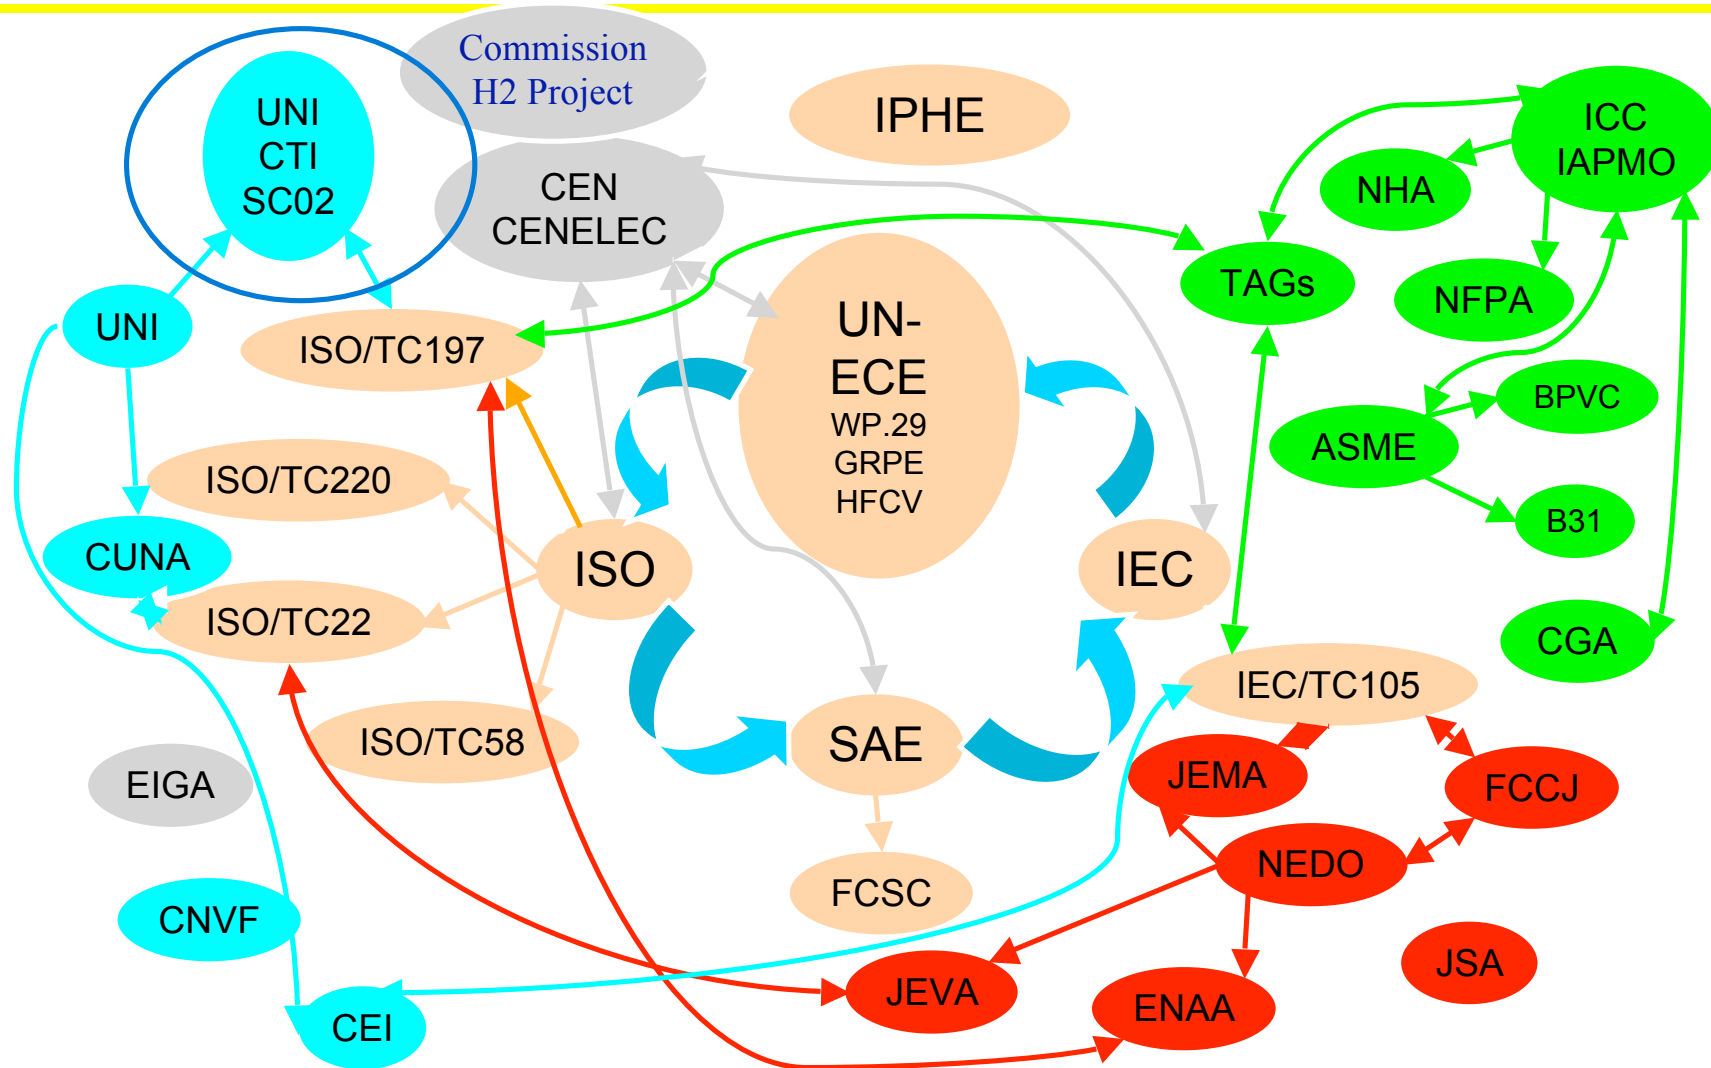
Commission H2 Project

IPHE

UNI CTI SC02

CEN CENELEC

ICC IAPMO

NHA

TAGs

NFPA

UNI

ISO/TC197

UN-ECE WP.29 GRPE HFCV

BPVC

ASME

B31

ISO/TC220

CUNA

ISO

IEC

ISO/TC22

CGA

IEC/TC105

ISO/TC58

SAE

EIGA

JEMA

FCCJ

NEDO

FCSC

CNVF

JSA

JEVA

ENAA

CEI